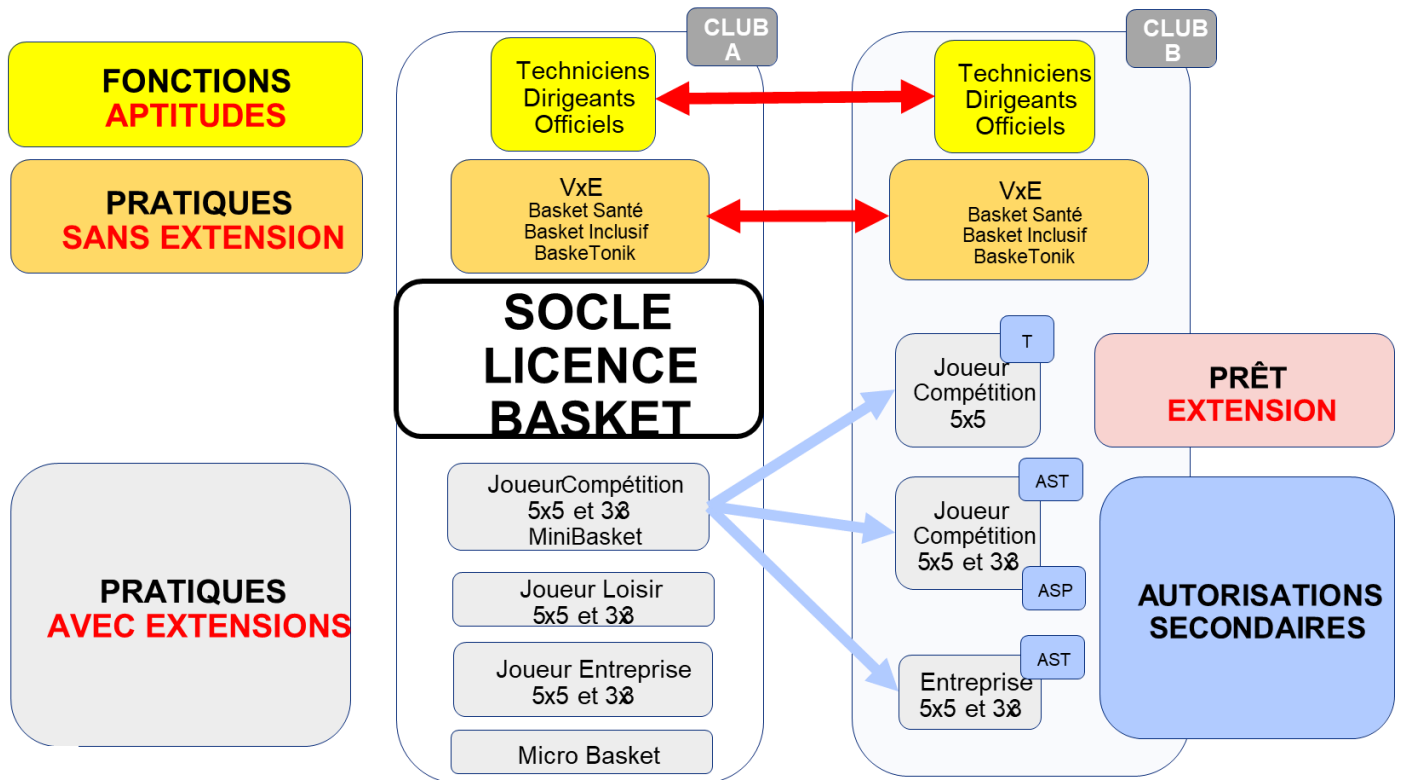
FONCTIONS
APTITUDES

PRATIQUES
SANS EXTENSION

PRATIQUES
AVEC EXTENSIONS

CLUB A

Techniciens
Dirigeants
Officiels

VxE
Basket Santé
Basket Inclusif
BaskeTonik

SOCLE
LICENCE
BASKET

JoueurCompétition
5x5 et 3x3
MiniBasket

Joueur Loisir
5x5 et 3x3

Joueur Entreprise
5x5 et 3x3

Micro Basket

CLUB B

Techniciens
Dirigeants
Officiels

VxE
Basket Santé
Basket Inclusif
BaskeTonik

T
Joueur
Compétition
5x5

AST
Joueur
Compétition
5x5 et 3x3
ASP

AST
Entreprise
5x5 et 3x3

PRÊT
EXTENSION

AUTORISATIONS
SECONDAIRES